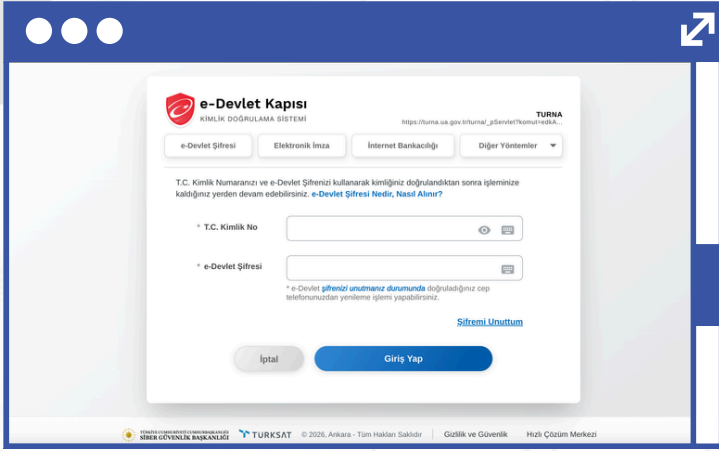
e-Devlet Kapısı
KİMLİK DOĞRULAMA SİSTEMİ

TURNA
https://turna.ua.gov.tr/turna/_pSenvlet?komut=edkA...

e-Devlet Şifresi | Elektronik İmza | İnternet Bankacılığı | Diğer Yöntemler

T.C. Kimlik Numaranızı ve e-Devlet Şifrenizi kullanarak kimliğiniz doğrulandıktan sonra işleminize kaldığınız yerden devam edebilirsiniz. e-Devlet Şifresi Nedir, Nasıl Alınır?

* T.C. Kimlik No

* e-Devlet Şifresi

* e-Devlet şifrenizi unutmanız durumunda doğruladığınız cep telefonunuzdan yenileme işlemi yapabilirsiniz.

Şifremi Unuttum

İptal

Giriş Yap

TÜRKİYE CUMHURİYETİ CUMHURBAŞKANLIĞI SİBER GÜVENLİK BAŞKANLIĞI

TÜRKSAT © 2026, Ankara - Tüm Hakları Saklıdır | Gizlilik ve Güvenlik | Hızlı Çözüm Merkezi